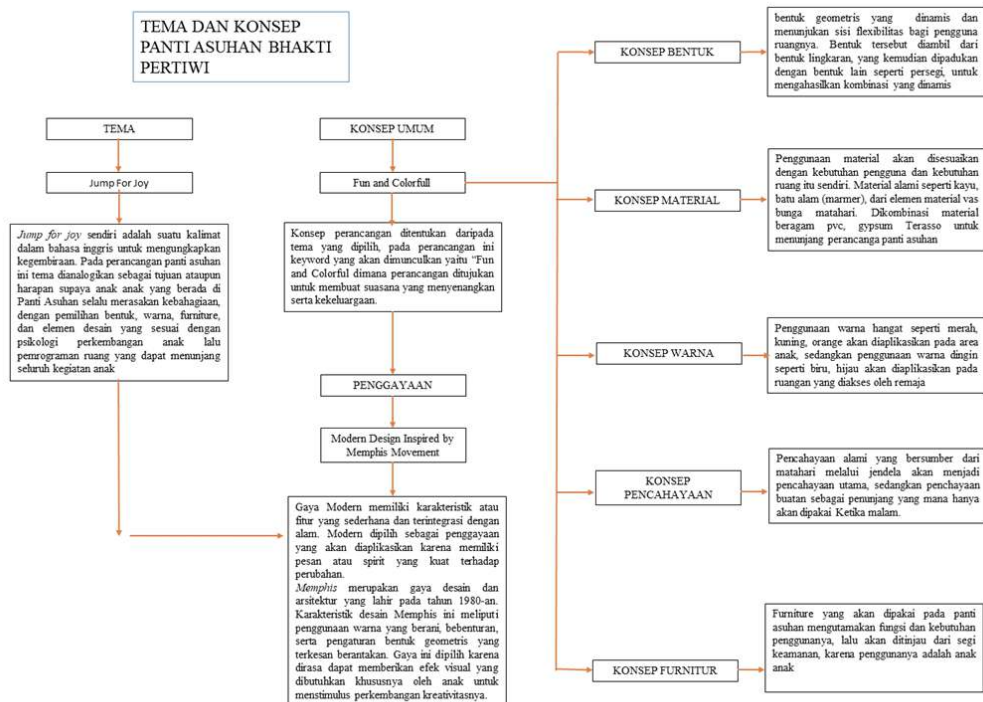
TEMA DAN KONSEP PANTI ASUHAN BHAKTI PERTIWI

TEMA

Jump For Joy

*Jump for joy* sendiri adalah suatu kalimat dalam bahasa inggris untuk mengungkapkan kegembiraan. Pada perancangan panti asuhan ini tema dianalogikan sebagai tujuan ataupun harapan supaya anak anak yang berada di Panti Asuhan selalu merasakan kebahagiaan, dengan pemilihan bentuk, warna, furniture, dan elemen desain yang sesuai dengan psikologi perkembangan anak lalu pemrograman ruang yang dapat menunjang seluruh kegiatan anak

KONSEP UMUM

Fun and Colorfull

Konsep perancangan ditentukan daripada tema yang dipilih, pada perancangan ini keyword yang akan dimunculkan yaitu "Fun and Colorful dimana perancangan ditujukan untuk membuat suasana yang menyenangkan serta kekeluargaan.

PENGGAYAAN

Modern Design Inspired by Memphis Movement

Gaya Modern memiliki karakteristik atau fitur yang sederhana dan terintegrasi dengan alam. Modern dipilih sebagai penggayaan yang akan diaplikasikan karena memiliki pesan atau spirit yang kuat terhadap perubahan.
*Memphis* merupakan gaya desain dan arsitektur yang lahir pada tahun 1980-an. Karakteristik desain Memphis ini meliputi penggunaan warna yang berani, bebenturan, serta pengaturan bentuk geometris yang terkesan berantakan. Gaya ini dipilih karena dirasa dapat memberikan efek visual yang dibutuhkan khususnya oleh anak untuk menstimulus perkembangan kreativitasnya.

KONSEP BENTUK

bentuk geometris yang dinamis dan menunjukan sisi flexibilitas bagi pengguna ruangnya. Bentuk tersebut diambil dari bentuk lingkaran, yang kemudian dipadukan dengan bentuk lain seperti persegi, untuk mengahasilkan kombinasi yang dinamis

KONSEP MATERIAL

Penggunaan material akan disesuaikan dengan kebutuhan pengguna dan kebutuhan ruang itu sendiri. Material alami seperti kayu, batu alam (marmer), dari elemen material vas bunga matahari. Dikombinasi material beragam pvc, gypsum Terasso untuk menunjang perancanga panti asuhan

KONSEP WARNA

Penggunaan warna hangat seperti merah, kuning, orange akan diaplikasikan pada area anak, sedangkan penggunaan warna dingin seperti biru, hijau akan diaplikasikan pada ruangan yang diakses oleh remaja

KONSEP PENCAHAYAAN

Pencahayaan alami yang bersumber dari matahari melalui jendela akan menjadi pencahayaan utama, sedangkan penchayaan buatan sebagai penunjang yang mana hanya akan dipakai Ketika malam.

KONSEP FURNITUR

Furniture yang akan dipakai pada panti asuhan mengutamakan fungsi dan kebutuhan penggunanya, lalu akan ditinjau dari segi keamanan, karena penggunanya adalah anak anak